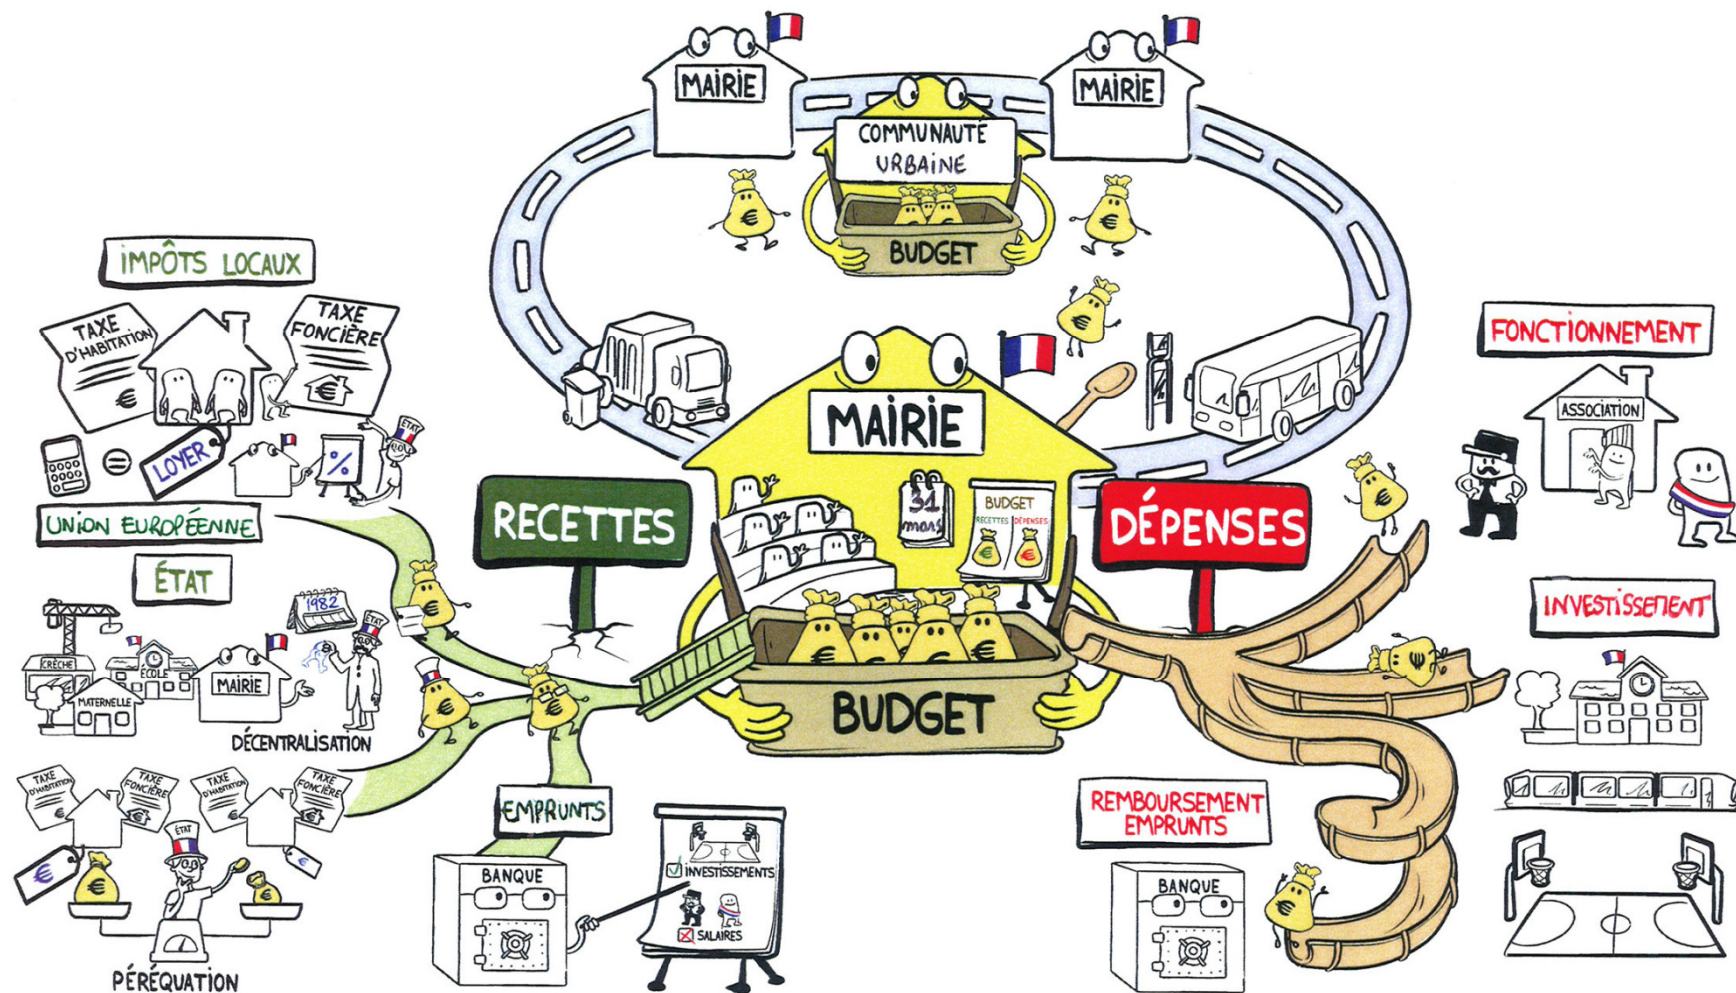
MAIRIE

MAIRIE

COMMUNAUTE URBAINE

BUDGET

IMPÔTS LOCAUX

TAXE D'HABITATION

TAXE FONCIÈRE

LOYER

ÉTAT

UNION EUROPÉENNE

ÉTAT

CRÈCHE

ÉCOLE

MATERNELLE

1982

ÉTAT

MAIRIE

DÉCENTRALISATION

TAXE D'HABITATION

TAXE FONCIÈRE

TAXE D'HABITATION

TAXE FONCIÈRE

ÉTAT

PÉRÉQUATION

MAIRIE

RECETTES

31 mars

BUDGET
RECETTES DÉPENSES

DÉPENSES

BUDGET

EMPRUNTS

BANQUE

INVESTISSEMENTS

SALAIRES

FONCTIONNEMENT

ASSOCIATION

INVESTISSEMENT

REMBOURSEMENT EMPRUNTS

BANQUE